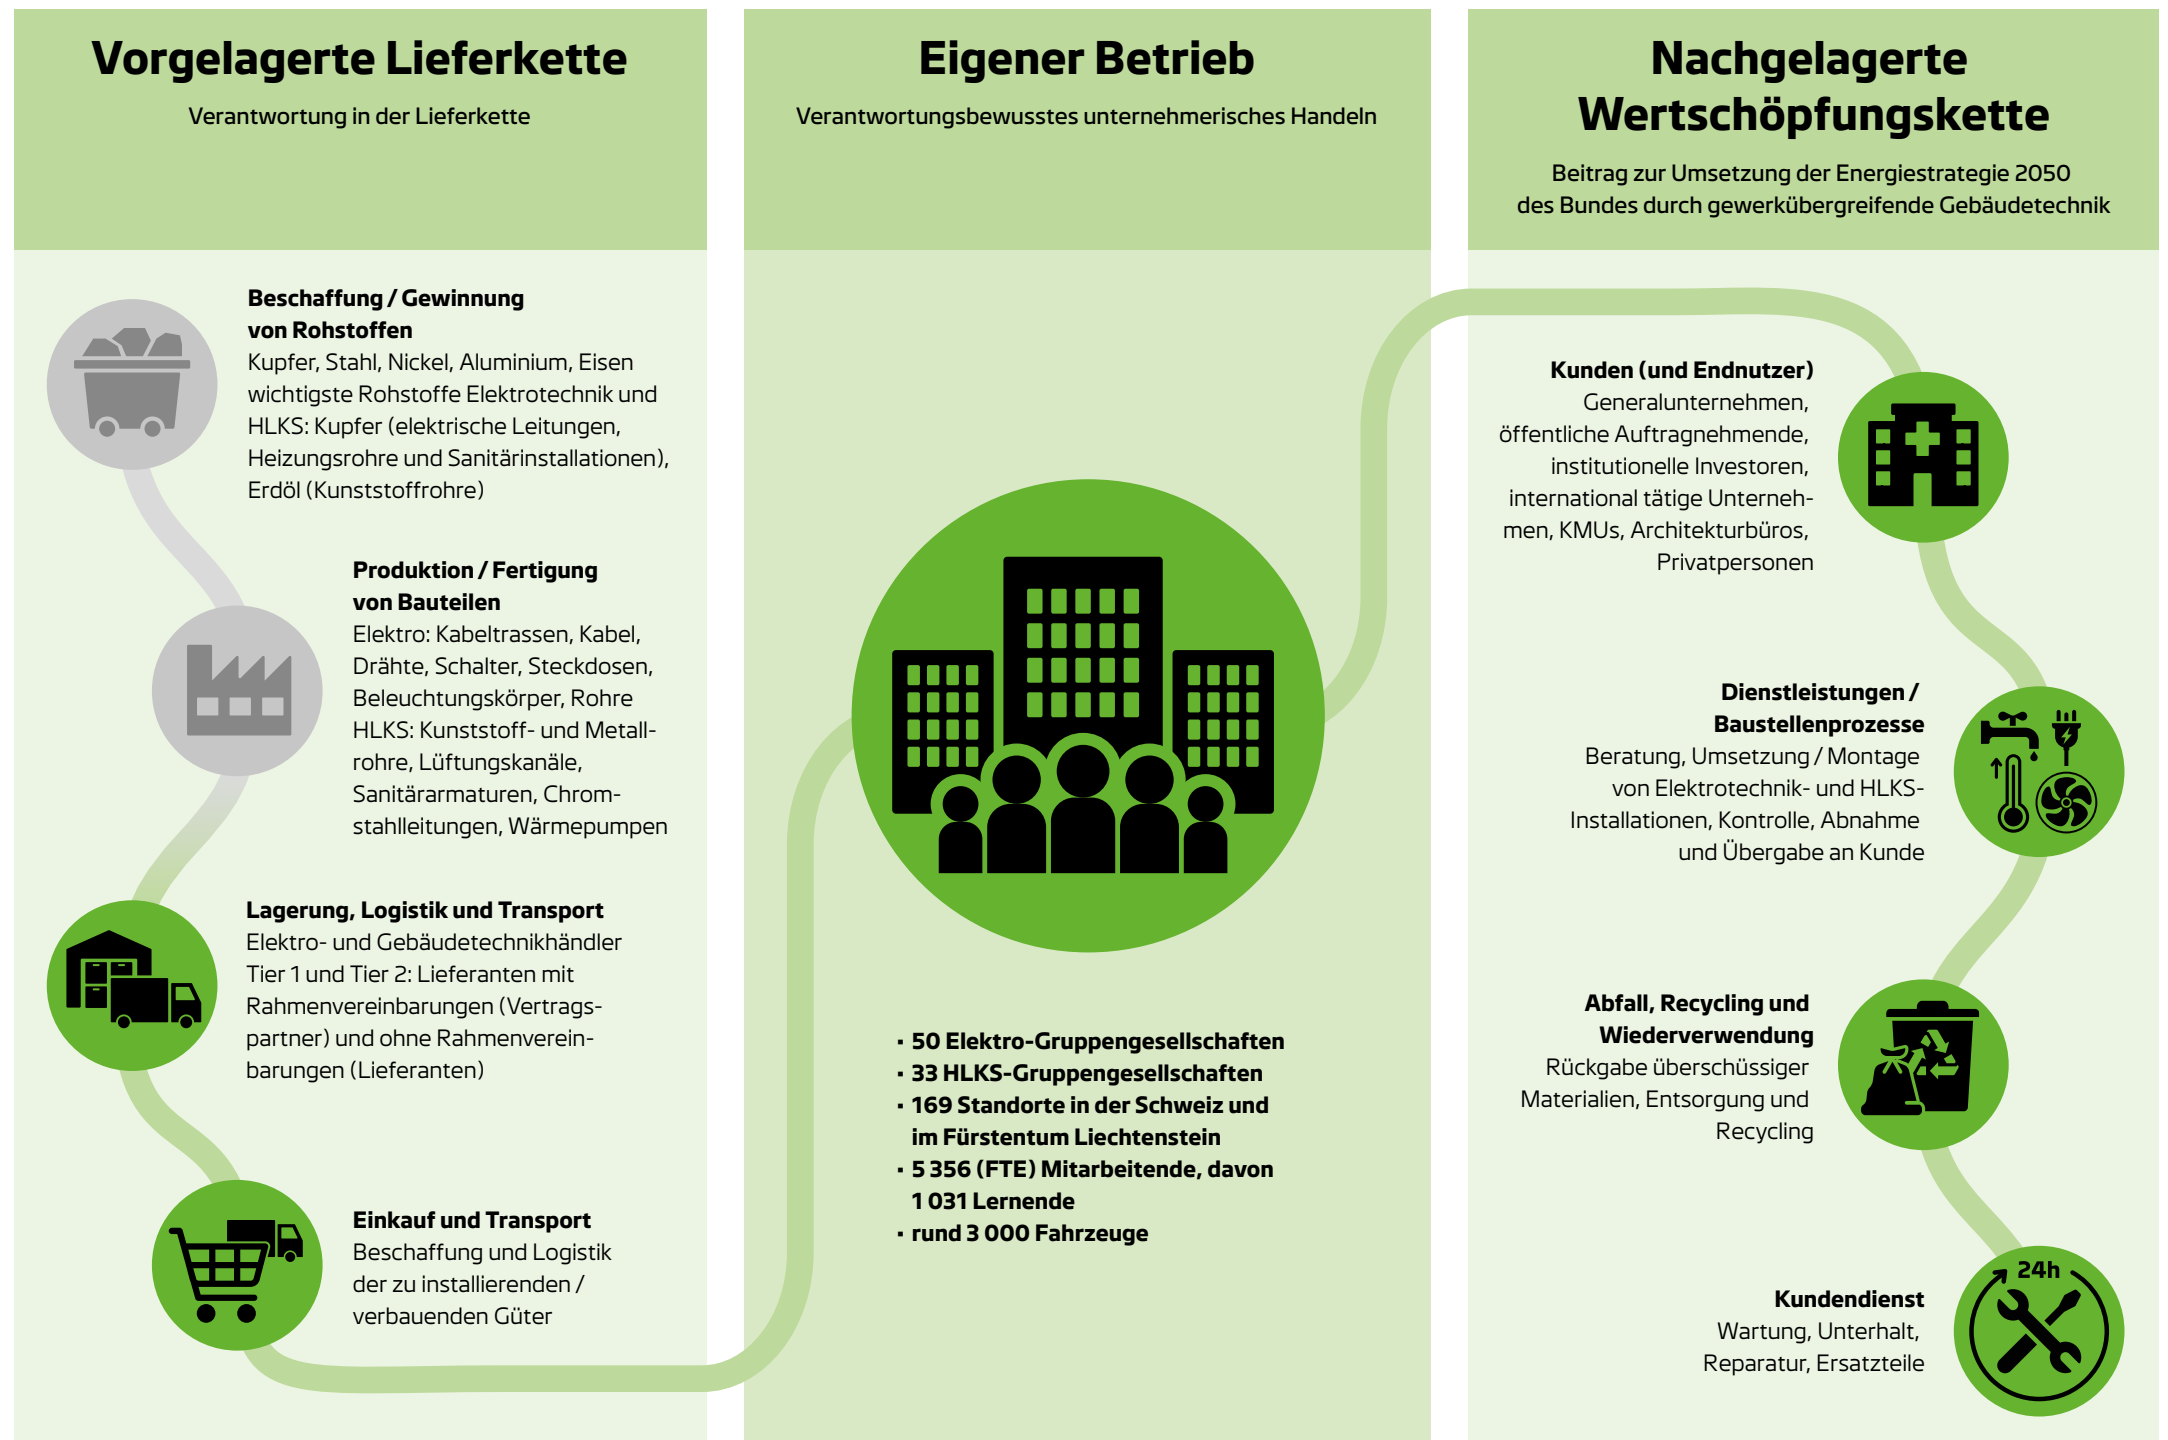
Vorgelagerte Lieferkette

Verantwortung in der Lieferkette

Beschaffung / Gewinnung von Rohstoffen
Kupfer, Stahl, Nickel, Aluminium, Eisen wichtigste Rohstoffe Elektrotechnik und HLKS: Kupfer (elektrische Leitungen, Heizungsrohre und Sanitärinstallationen), Erdöl (Kunststoffrohre)

Produktion / Fertigung von Bauteilen
Elektro: Kabeltrassen, Kabel, Drähte, Schalter, Steckdosen, Beleuchtungskörper, Rohre
HLKS: Kunststoff- und Metallrohre, Lüftungskanäle, Sanitärarmaturen, Chromstahlleitungen, Wärmepumpen

Lagerung, Logistik und Transport
Elektro- und Gebäudetechnikhändler
Tier 1 und Tier 2: Lieferanten mit Rahmenvereinbarungen (Vertragspartner) und ohne Rahmenvereinbarungen (Lieferanten)

Einkauf und Transport
Beschaffung und Logistik der zu installierenden / verbauenden Güter

Eigener Betrieb

Verantwortungsbewusstes unternehmerisches Handeln

▪ 50 Elektro-Gruppengesellschaften
▪ 33 HLKS-Gruppengesellschaften
▪ 169 Standorte in der Schweiz und im Fürstentum Liechtenstein
▪ 5 356 (FTE) Mitarbeitende, davon 1 031 Lernende
▪ rund 3 000 Fahrzeuge

Nachgelagerte Wertschöpfungskette

Beitrag zur Umsetzung der Energiestrategie 2050 des Bundes durch gewerkübergreifende Gebäudetechnik

Kunden (und Endnutzer)
Generalunternehmen, öffentliche Auftragnehmende, institutionelle Investoren, international tätige Unternehmen, KMUs, Architekturbüros, Privatpersonen

Dienstleistungen / Baustellenprozesse
Beratung, Umsetzung / Montage von Elektrotechnik- und HLKS-Installationen, Kontrolle, Abnahme und Übergabe an Kunde

Abfall, Recycling und Wiederverwendung
Rückgabe überschüssiger Materialien, Entsorgung und Recycling

24h

Kundendienst
Wartung, Unterhalt, Reparatur, Ersatzteile